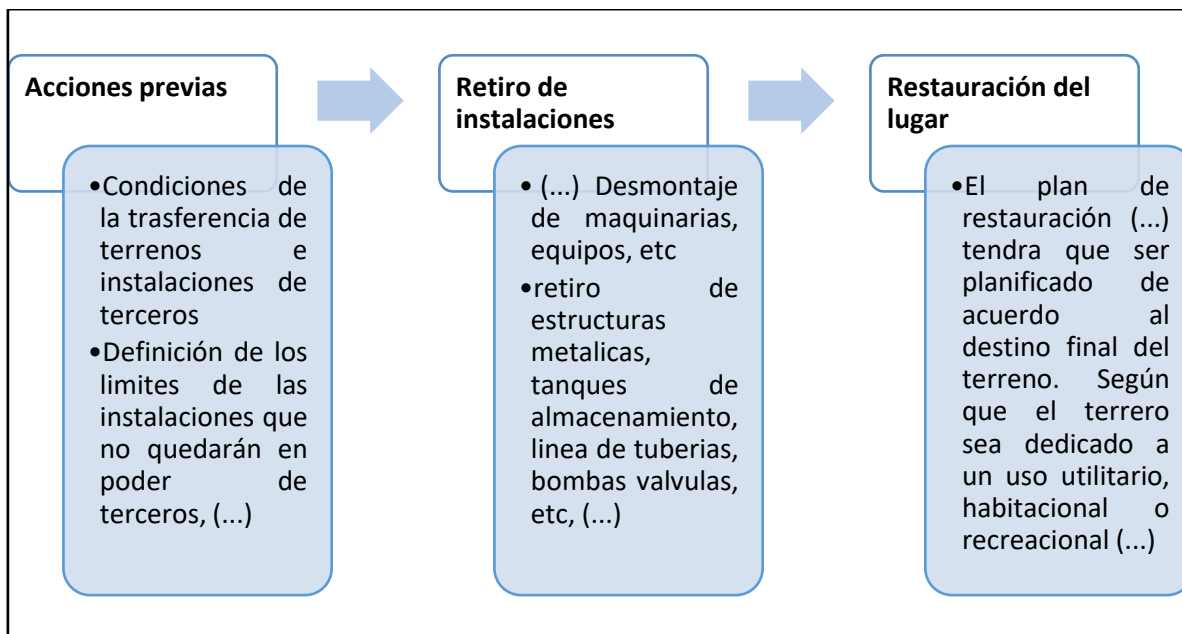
Acciones previas

•Condiciones de la trasferencia de terrenos e instalaciones de terceros
•Definición de los limites de las instalaciones que no quedarán en poder de terceros, (...)

Retiro de instalaciones

• (...) Desmontaje de maquinarias, equipos, etc
•retiro de estructuras metalicas, tanques de almacenamiento, linea de tuberias, bombas valvulas, etc, (...)

Restauración del lugar

•El plan de restauración (...) tendra que ser planificado de acuerdo al destino final del terreno. Según que el terrero sea dedicado a un uso utilitario, habitacional o recreacional (...)